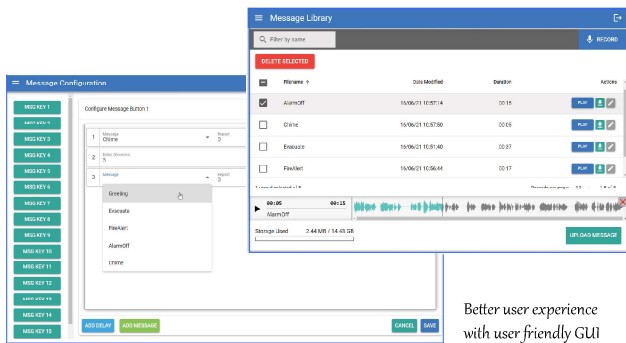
Message Configuration

MSG KEY 1
MSG KEY 2
MSG KEY 3
MSG KEY 4
MSG KEY 5
MSG KEY 6
MSG KEY 7
MSG KEY 8
MSG KEY 9
MSG KEY 10
MSG KEY 11
MSG KEY 12
MSG KEY 13
MSG KEY 14
MSG KEY 15

Configure Message Button 1

1 Message Chime Repeat 0
2 Enter duration 5
3 Message Repeat 0

Greeting
Evacuate
FireAlert
AlarmOff
chime

ADD DELAY ADD MESSAGE CANCEL SAVE

Message Library

Filter by name RECORD

DELETE SELECTED

| | Filename ↑ | Date Modified | Duration | Actions |
|---|---|---|---|---|
| ☑ | AlarmOff | 16/06/21 10:57:14 | 00:15 | PLAY |
| ☐ | Chime | 16/06/21 10:57:50 | 00:08 | PLAY |
| ☐ | Evacuate | 16/06/21 10:51:40 | 00:37 | PLAY |
| ☐ | FireAlert | 16/06/21 10:56:44 | 00:17 | PLAY |

1 row selected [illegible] Rows per page: 10 1-5 of 5

00:05 00:15 AlarmOff

Storage Used 2.44 MB / 14.45 GB

UPLOAD MESSAGE

Better user experience with user friendly GUI